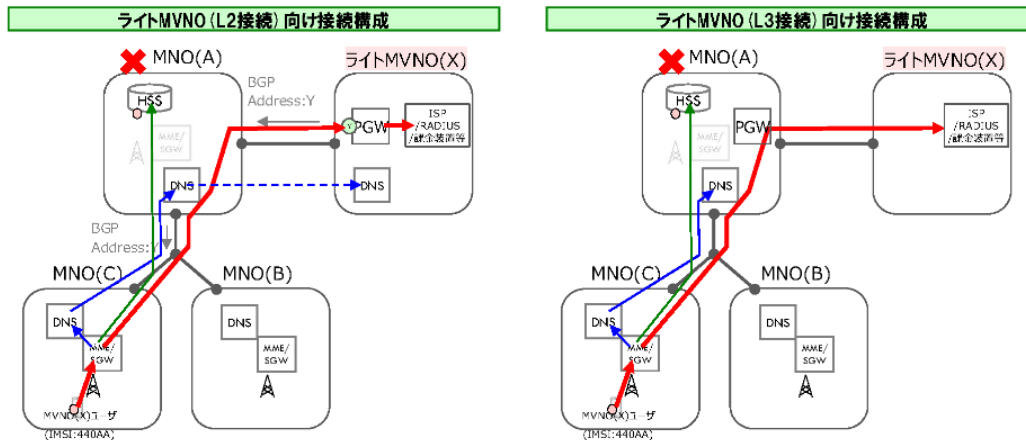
ライトMVNO（L2接続）向け接続構成

MNO(A)

HSS

MME/SGW

DNS

BGP
Address:Y

ライトMVNO(X)

PGW

ISP
/RADIUS
/課金装置等

DNS

BGP
Address:

MNO(C)

DNS

MME/SGW

MVNO(X)ユーザ
（IMSI:440AA）

MNO(B)

DNS

MME/SGW

ライトMVNO（L3接続）向け接続構成

MNO(A)

HSS

MME/SGW

PGW

DNS

ライトMVNO(X)

ISP
/RADIUS
/課金装置等

MNO(C)

DNS

MME/SGW

MVNO(X)ユーザ
（IMSI:440AA）

MNO(B)

DNS

MME/SGW